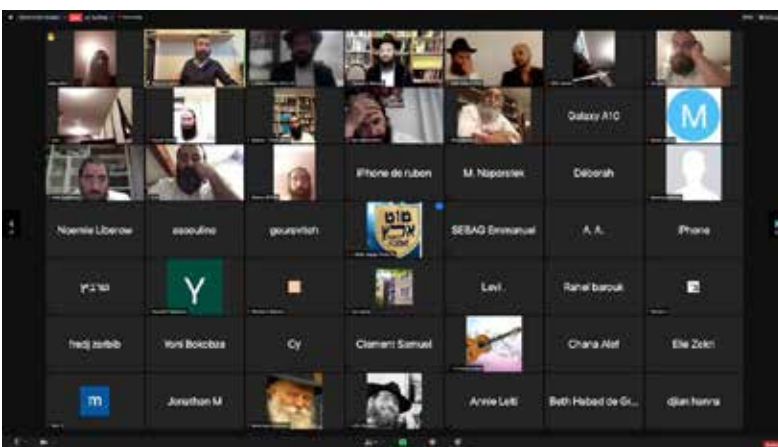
Galaxy A10

M

iPhone de ruben

M. Naporstek

Déborah

Noemie Liberow

assoulino

gourevitch

SEBAG Emmanuel

A. A.

iPhone

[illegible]

Y

Levi

Ranel barouk

fredj zorbib

Yoni Bokobza

Cy

Clement Samuel

Chana Alef

Elie Zokri

m

Jonathan M

Annie Leiti

Beth Habad de Gr...

djian hanna